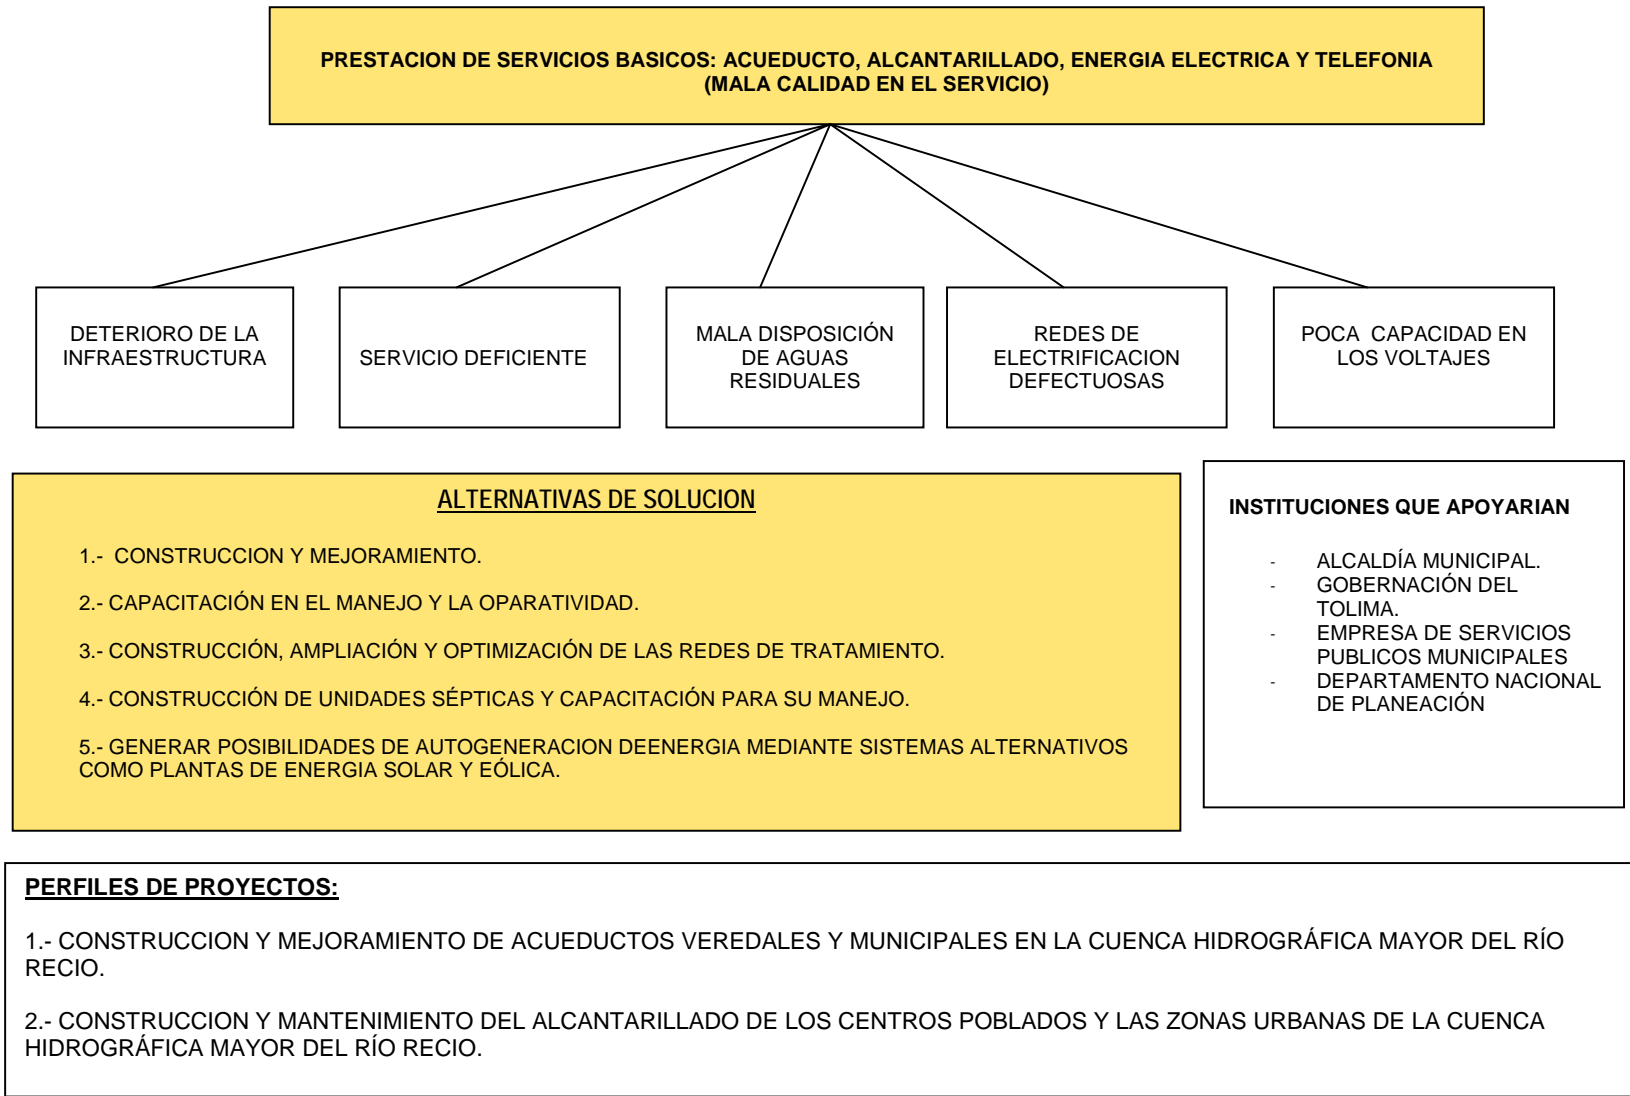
PRESTACION DE SERVICIOS BASICOS: ACUEDUCTO, ALCANTARILLADO, ENERGIA ELECTRICA Y TELEFONIA (MALA CALIDAD EN EL SERVICIO)

DETERIORO DE LA INFRAESTRUCTURA

SERVICIO DEFICIENTE

MALA DISPOSICIÓN DE AGUAS RESIDUALES

REDES DE ELECTRIFICACION DEFECTUOSAS

POCA CAPACIDAD EN LOS VOLTAJES

ALTERNATIVAS DE SOLUCION

1.- CONSTRUCCION Y MEJORAMIENTO.

2.- CAPACITACIÓN EN EL MANEJO Y LA OPARATIVIDAD.

3.- CONSTRUCCIÓN, AMPLIACIÓN Y OPTIMIZACIÓN DE LAS REDES DE TRATAMIENTO.

4.- CONSTRUCCIÓN DE UNIDADES SÉPTICAS Y CAPACITACIÓN PARA SU MANEJO.

5.- GENERAR POSIBILIDADES DE AUTOGENERACION DEENERGIA MEDIANTE SISTEMAS ALTERNATIVOS COMO PLANTAS DE ENERGIA SOLAR Y EÓLICA.

INSTITUCIONES QUE APOYARIAN

- ALCALDÍA MUNICIPAL.
- GOBERNACIÓN DEL TOLIMA.
- EMPRESA DE SERVICIOS PUBLICOS MUNICIPALES
- DEPARTAMENTO NACIONAL DE PLANEACIÓN

PERFILES DE PROYECTOS:

1.- CONSTRUCCION Y MEJORAMIENTO DE ACUEDUCTOS VEREDALES Y MUNICIPALES EN LA CUENCA HIDROGRÁFICA MAYOR DEL RÍO RECIO.

2.- CONSTRUCCION Y MANTENIMIENTO DEL ALCANTARILLADO DE LOS CENTROS POBLADOS Y LAS ZONAS URBANAS DE LA CUENCA HIDROGRÁFICA MAYOR DEL RÍO RECIO.